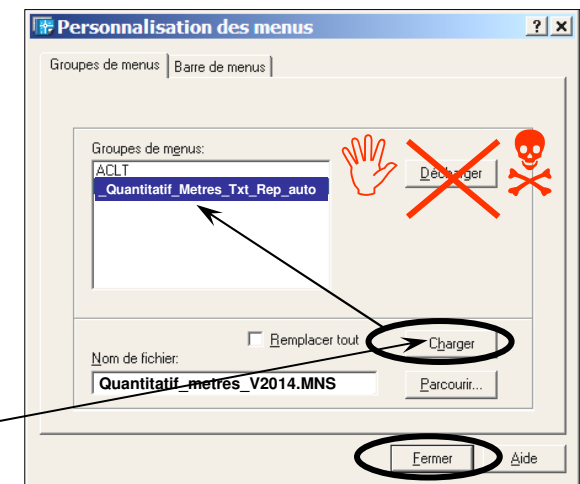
Personnalisation des menus

?

x

Groupes de menus

Barre de menus

Groupes de menus:

ACLT

_Quantitatif_Metres_Txt_Rep_auto

Décharger

Remplacer tout

Charger

Nom de fichier:

Quantitatif_metres_V2014.MNS

Parcourir...

Fermer

Aide